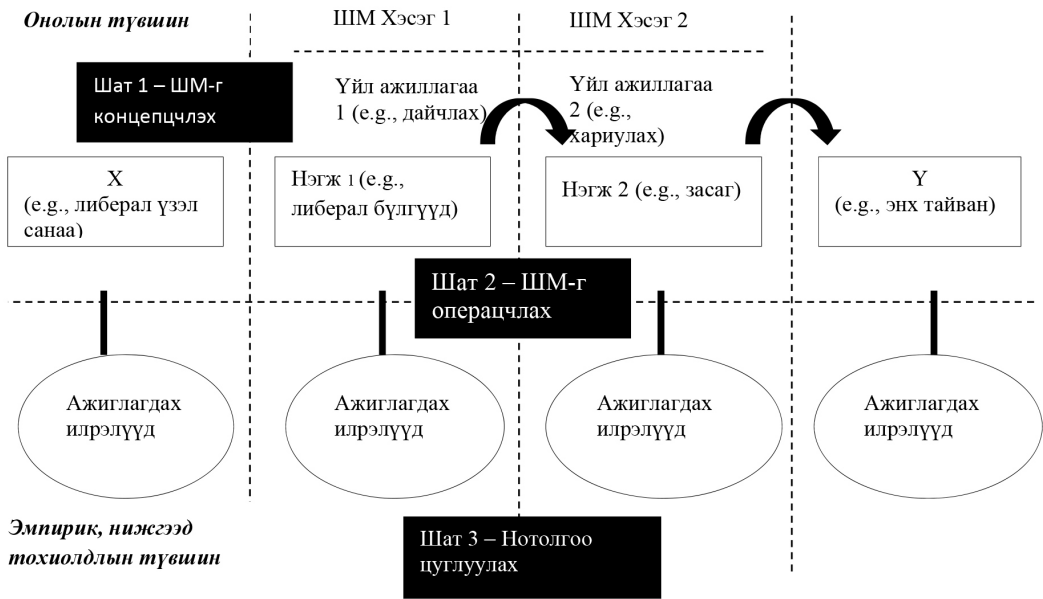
Онолын түвшин

ШМ Хэсэг 1

ШМ Хэсэг 2

Шат 1 – ШМ-г концепцчлэх

Үйл ажиллагаа 1 (e.g., дайчлах)

Үйл ажиллагаа 2 (e.g., хариулах)

X (e.g., либерал үзэл санаа)

Нэгж 1 (e.g., либерал бүлгүүд)

Нэгж 2 (e.g., засаг)

Y (e.g., энх тайван)

Шат 2 – ШМ-г операцчлах

Ажиглагдах илрэлүүд

Ажиглагдах илрэлүүд

Ажиглагдах илрэлүүд

Ажиглагдах илрэлүүд

Эмпирик, нижгээд тохиолдлын түвшин

Шат 3 – Нотолгоо цуглуулах